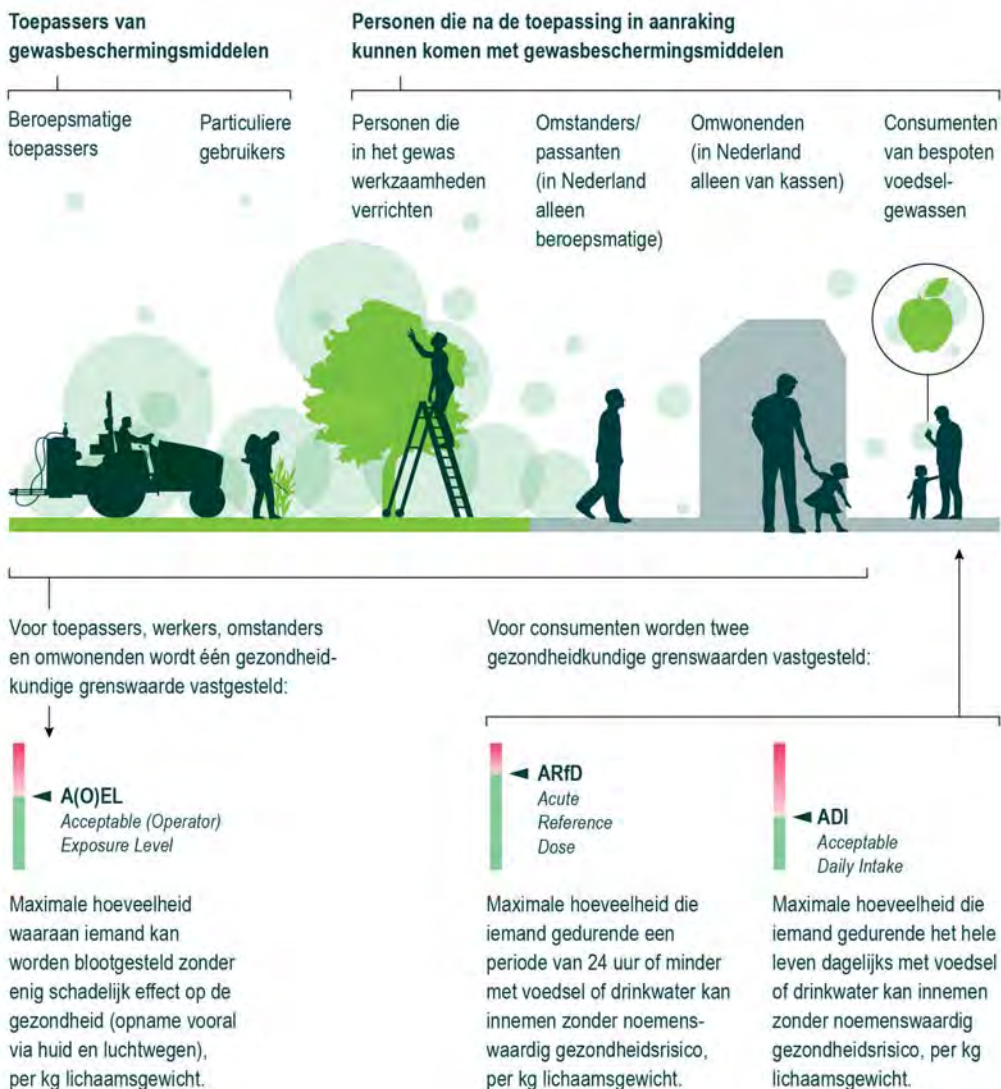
**Toepassers van gewasbeschermingsmiddelen**

Beroepsmatige toepassers

Particuliere gebruikers

**Personen die na de toepassing in aanraking kunnen komen met gewasbeschermingsmiddelen**

Personen die in het gewas werkzaamheden verrichten

Omstanders/ passanten (in Nederland alleen beroepsmatige)

Omwonenden (in Nederland alleen van kassen)

Consumenten van bespoten voedselgewassen

Voor toepassers, werkers, omstanders en omwonenden wordt één gezondheidkundige grenswaarde vastgesteld:

**A(O)EL**
*Acceptable (Operator) Exposure Level*

Maximale hoeveelheid waaraan iemand kan worden blootgesteld zonder enig schadelijk effect op de gezondheid (opname vooral via huid en luchtwegen), per kg lichaamsgewicht.

Voor consumenten worden twee gezondheidkundige grenswaarden vastgesteld:

**ARfD**
*Acute Reference Dose*

Maximale hoeveelheid die iemand gedurende een periode van 24 uur of minder met voedsel of drinkwater kan innemen zonder noemenswaardig gezondheidsrisico, per kg lichaamsgewicht.

**ADI**
*Acceptable Daily Intake*

Maximale hoeveelheid die iemand gedurende het hele leven dagelijks met voedsel of drinkwater kan innemen zonder noemenswaardig gezondheidsrisico, per kg lichaamsgewicht.